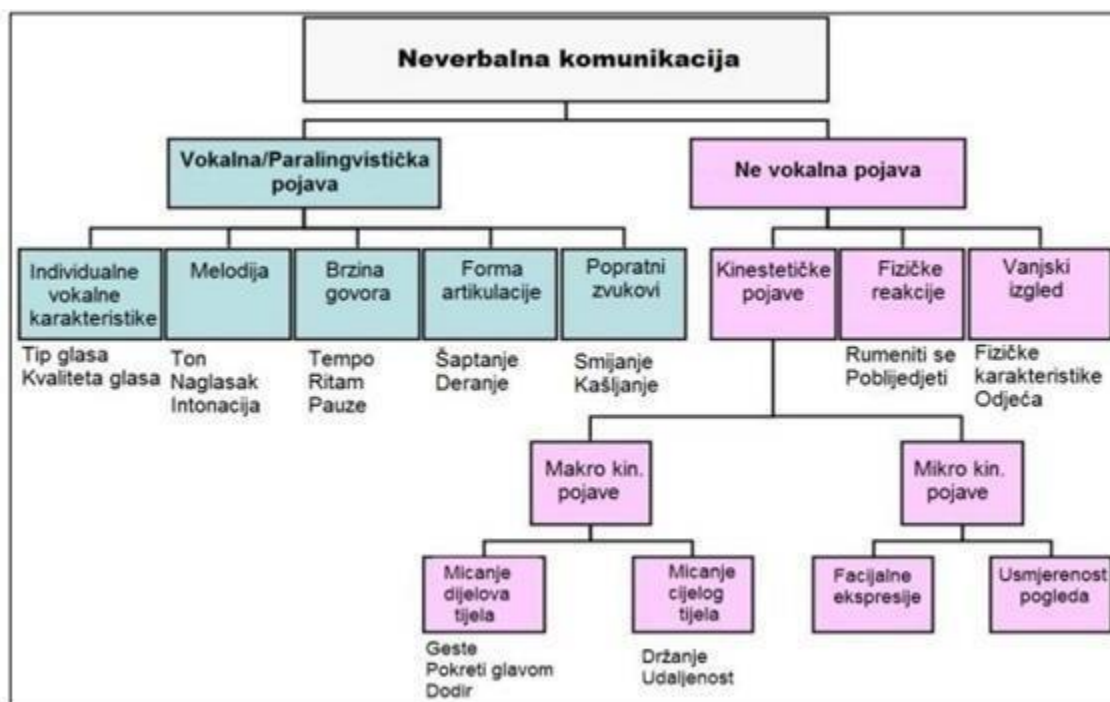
Neverbalna komunikacija

Vokalna/Paralingvistička pojava

Ne vokalna pojava

Individualne vokalne karakteristike

Melodija

Brzina govora

Forma artikulacije

Popratni zvukovi

Kinestetičke pojave

Fizičke reakcije

Vanjski izgled

Tip glasa
Kvaliteta glasa

Ton
Naglasak
Intonacija

Tempo
Ritam
Pauze

Šaptanje
Deranje

Smijanje
Kašljanje

Rumeniti se
Poblijedjeti

Fizičke karakteristike
Odjeća

Makro kin. pojave

Mikro kin. pojave

Micanje dijelova tijela

Micanje cijelog tijela

Facijalne ekspresije

Usmjerenost pogleda

Geste
Pokreti glavom
Dodir

Držanje
Udaljenost